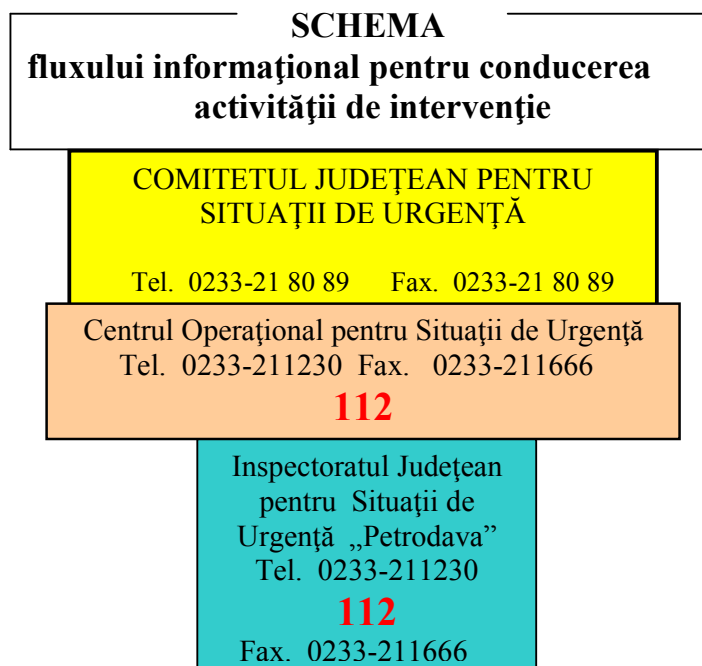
SCHEMA
fluxului informaţional pentru conducerea activităţii de intervenţie

COMITETUL JUDEŢEAN PENTRU SITUAŢII DE URGENŢĂ

Tel. 0233-21 80 89 Fax. 0233-21 80 89

Centrul Operaţional pentru Situaţii de Urgenţă
Tel. 0233-211230 Fax. 0233-211666
112

Inspectoratul Judeţean pentru Situaţii de Urgenţă „Petrodava"
Tel. 0233-211230
112
Fax. 0233-211666